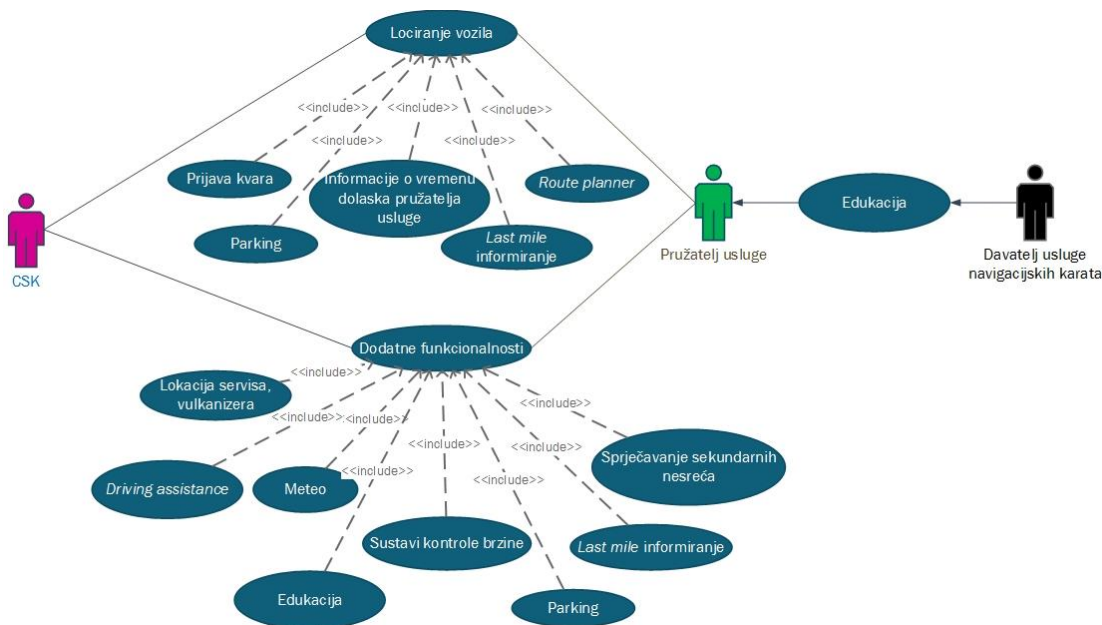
Lociranje vozila

<<include>>
<<include>>
<<include>>
<<include>>
<<include>>

Prijava kvara

Informacije o vremenu dolaska pružatelja usluge

Route planner

Parking

Last mile informiranje

CSK

Pružatelj usluge

Edukacija

Davatelj usluge navigacijskih karata

Dodatne funkcionalnosti

<<include>>
Lokacija servisa, vulkanizera

<<include>>
<<include>>
<<include>>
<<include>>
<<include>>
<<include>>
<<include>>

Sprječavanje sekundarnih nesreća

Driving assistance

Meteo

Sustavi kontrole brzine

Last mile informiranje

Edukacija

Parking